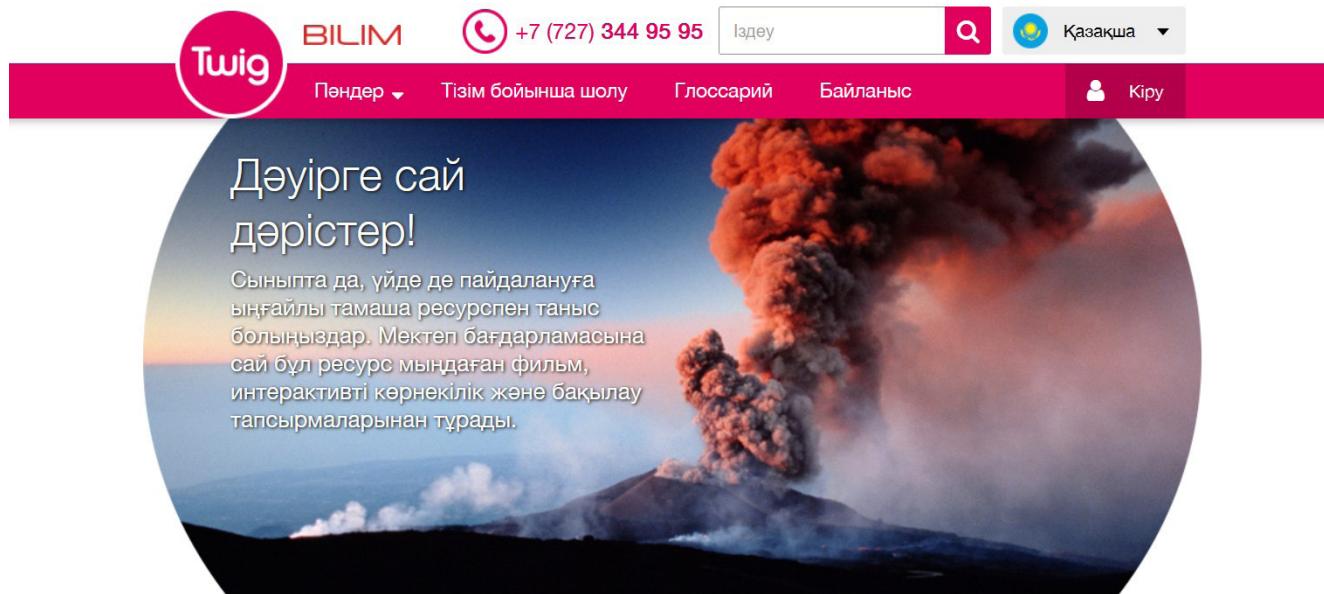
Twig BILIM +7 (727) 344 95 95 Іздеу Қазақша

Пәндер Тізім бойынша шолу Глоссарий Байланыс Кіру

Дәуірге сай дәрістер!

Сыныпта да, үйде де пайдалануға ыңғайлы тамаша ресурспен танысболыңыздар. Мектеп бағдарламасына сай бұл ресурс мыңдаған фильм, интерактивті көрнекілік және бақылау тапсырмаларынан тұрады.